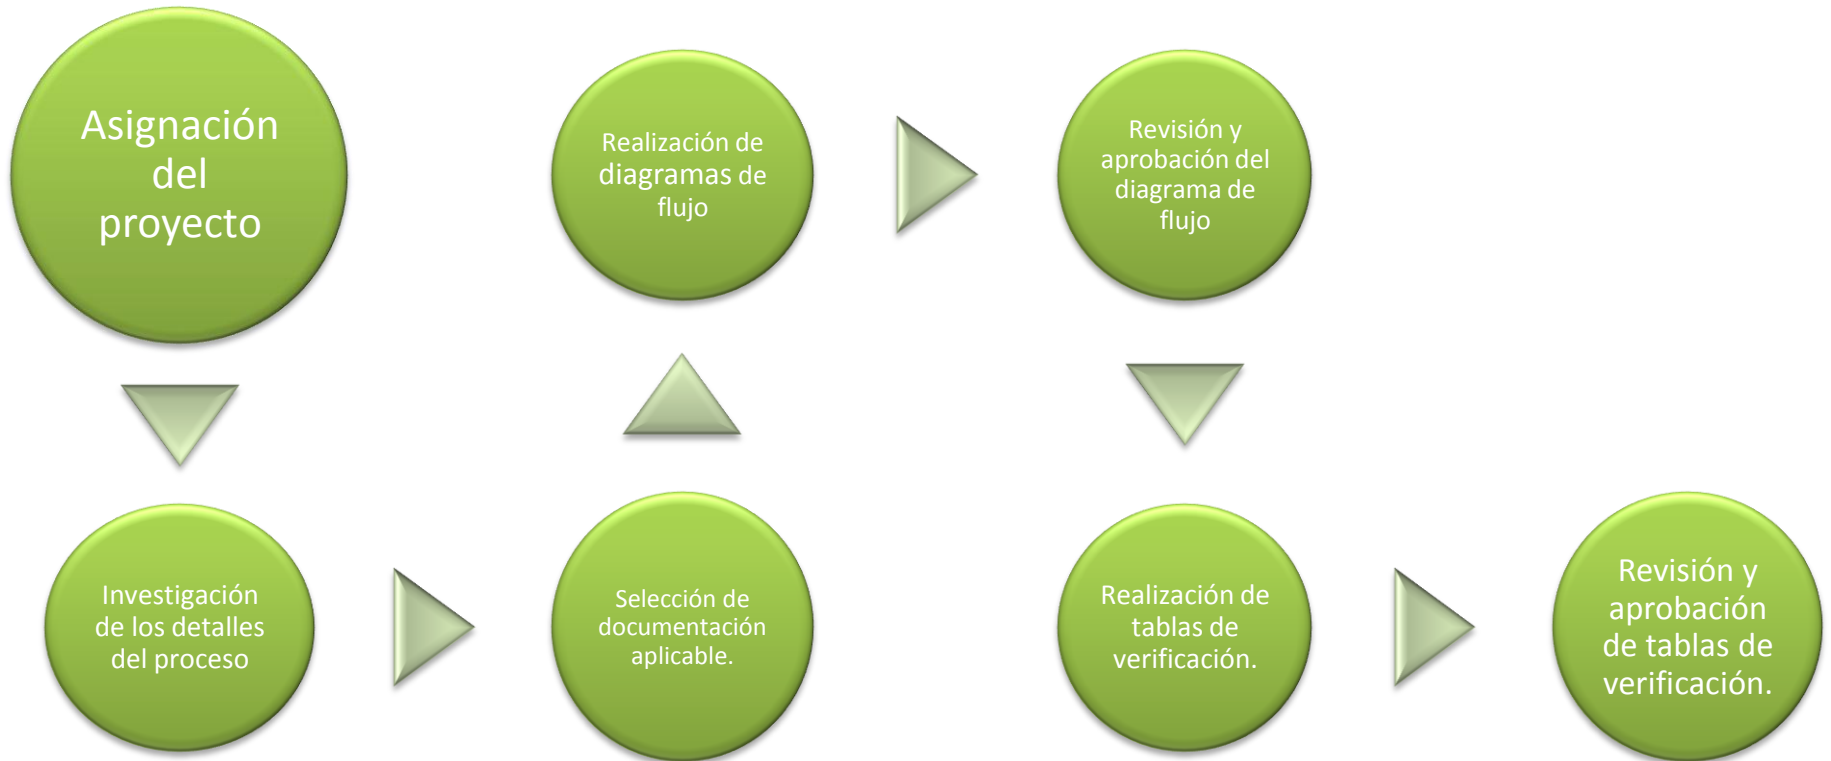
Asignación del proyecto

Investigación de los detalles del proceso

Selección de documentación aplicable.

Realización de diagramas de flujo

Revisión y aprobación del diagrama de flujo

Realización de tablas de verificación.

Revisión y aprobación de tablas de verificación.